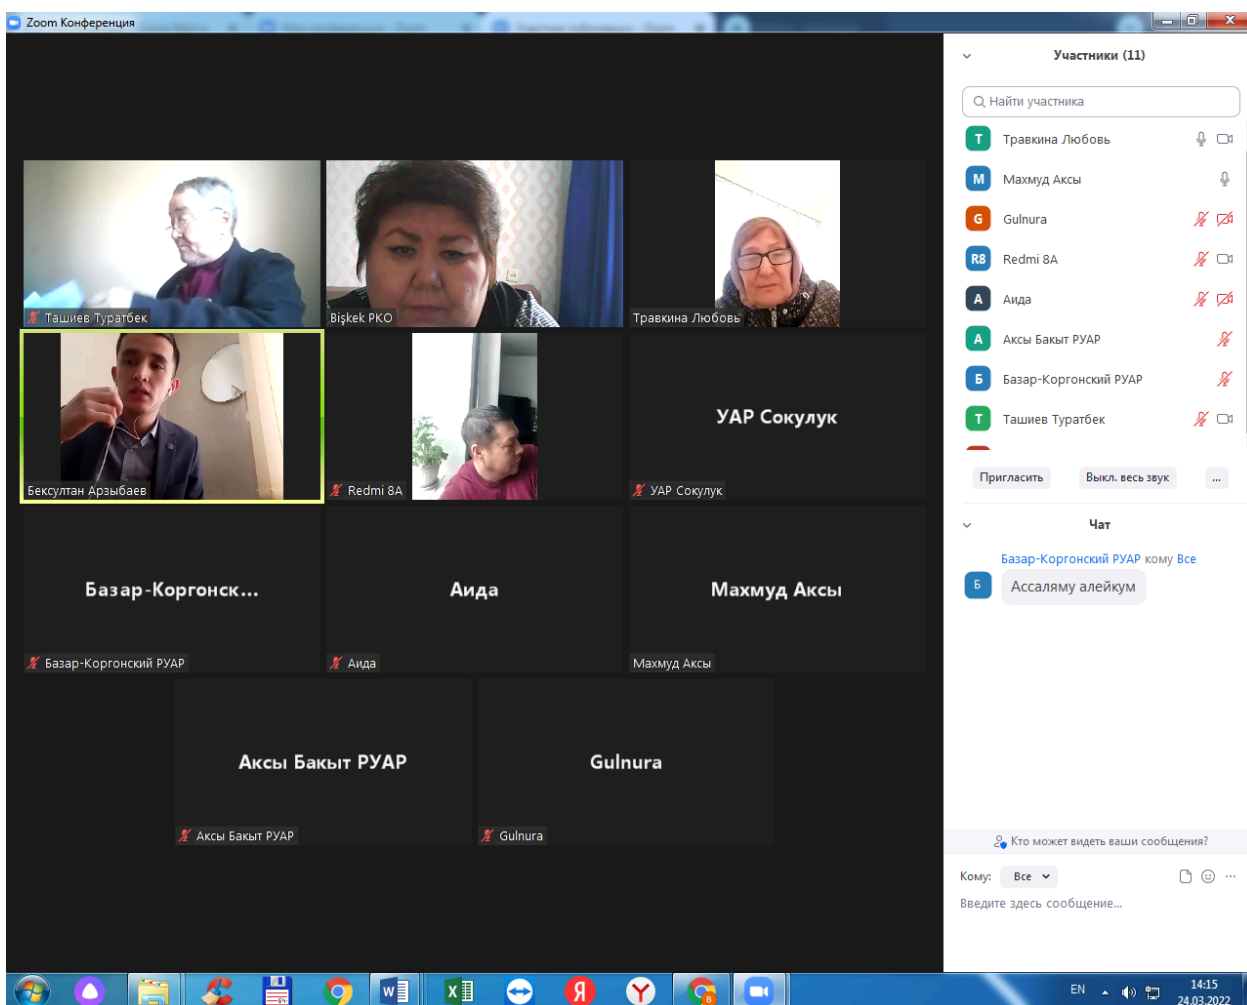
Zoom Конференция

Ташиев Туратбек
Bişkek PKO
Травкина Любовь
Бексултан Арзыбаев
Redmi 8A
УАР Сокулук
УАР Сокулук
Базар-Коргонск...
Базар-Коргонский РУАР
Аида
Аида
Махмуд Аксы
Махмуд Аксы
Аксы Бакыт РУАР
Аксы Бакыт РУАР
Gulnura
Gulnura

Участники (11)
Найти участника
Т Травкина Любовь
М Махмуд Аксы
G Gulnura
R8 Redmi 8A
А Аида
А Аксы Бакыт РУАР
Б Базар-Коргонский РУАР
Т Ташиев Туратбек
Пригласить
Выкл. весь звук
...
Чат
Базар-Коргонский РУАР кому Все
Б
Ассаляму алейкум
Кто может видеть ваши сообщения?
Кому: Все
Введите здесь сообщение...

EN
14:15
24.03.2022